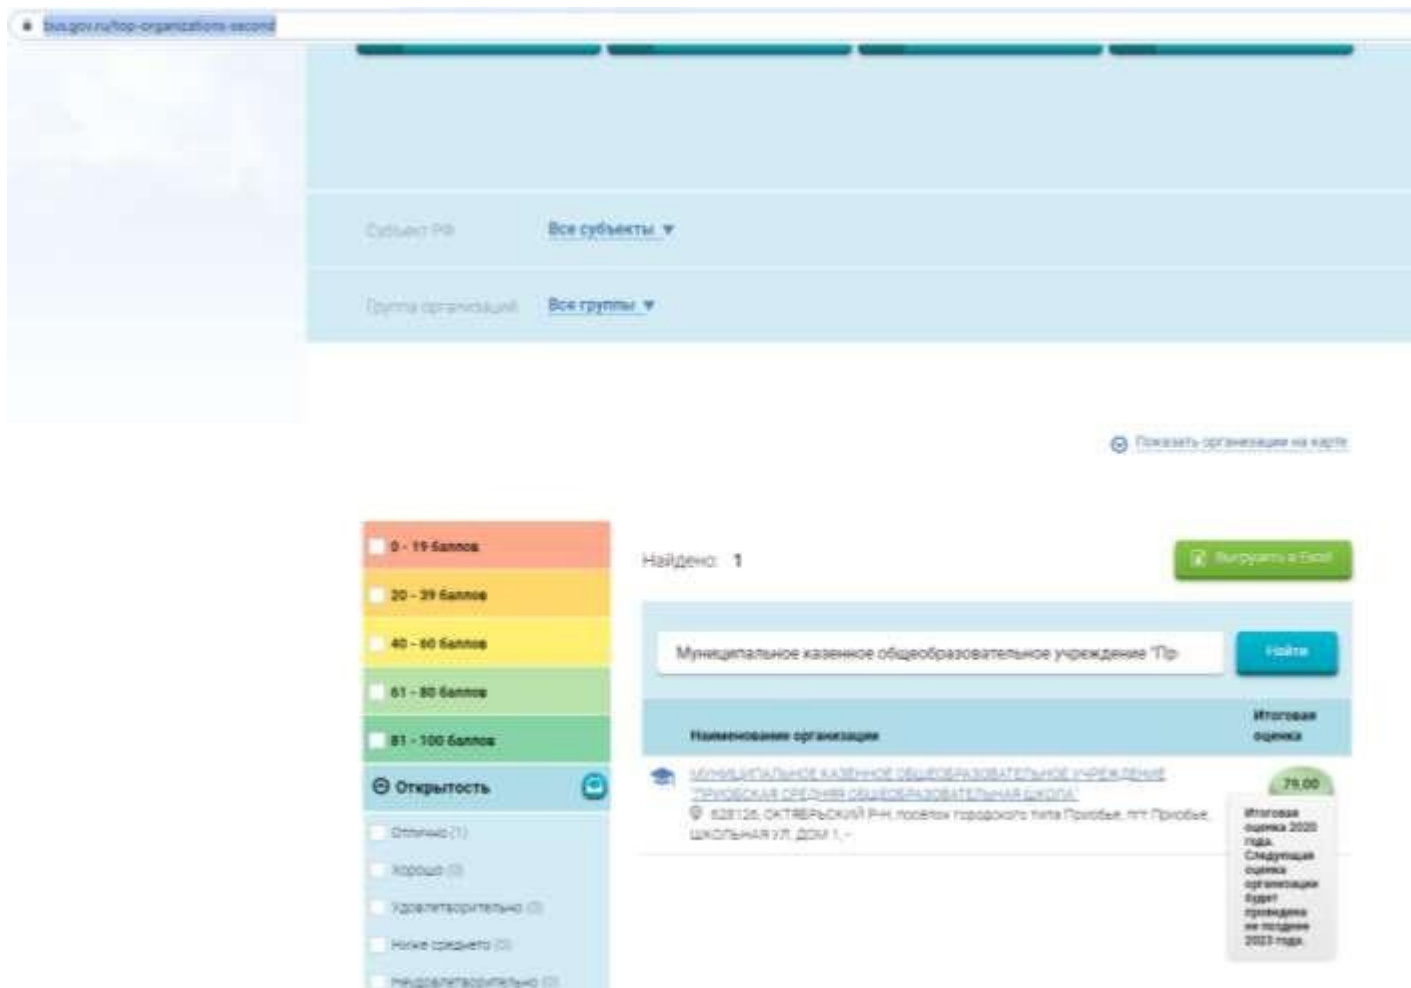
bus.gov.ru/top-organizations-second

Субъект РФ Все субъекты ▼

Группа организаций Все группы ▼

Показать организации на карте

0 - 19 баллов
20 - 39 баллов
40 - 60 баллов
61 - 80 баллов
81 - 100 баллов

Открытость

Отлично (1)
Хорошо (0)
Удовлетворительно (0)
Ниже среднего (0)
Неудовлетворительно (0)

Найдено: 1

Выгрузить в Excel

Муниципальное казенное общеобразовательное учреждение "Пр

Найти

| Наименование организации | Итоговая оценка |
|---|---|
| МУНИЦИПАЛЬНОЕ КАЗЕННОЕ ОБЩЕОБРАЗОВАТЕЛЬНОЕ УЧРЕЖДЕНИЕ "ПРИОБСКАЯ СРЕДНЯЯ ОБЩЕОБРАЗОВАТЕЛЬНАЯ ШКОЛА" 628126, ОКТЯБРЬСКИЙ Р-Н, посёлок городского типа Приобье, пгт Приобье, ШКОЛЬНАЯ УЛ, ДОМ 1, - | 79,00 |

Итоговая оценка 2020 года. Следующая оценка организации будет проведена не позднее 2023 года.